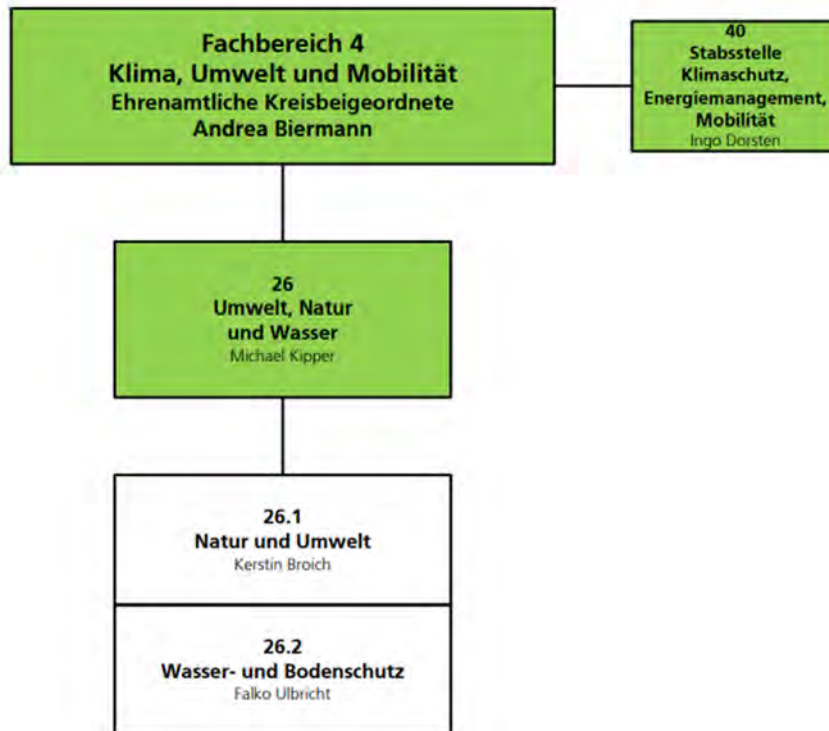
Fachbereich 4
Klima, Umwelt und Mobilität
Ehrenamtliche Kreisbeigeordnete
Andrea Biermann

40
Stabsstelle
Klimaschutz,
Energiemanagement,
Mobilität
Ingo Dorsten

26
Umwelt, Natur
und Wasser
Michael Kipper

26.1
Natur und Umwelt
Kerstin Broich

26.2
Wasser- und Bodenschutz
Falko Ulbricht